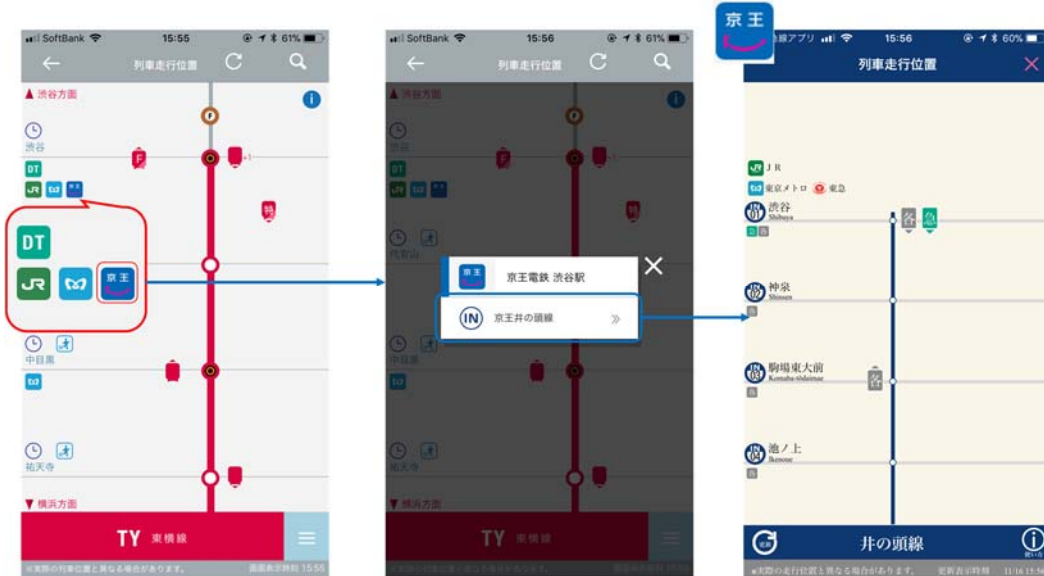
SoftBank 15:55 61%
列車走行位置
▲ 渋谷方面
渋谷
DT
京王
DT
京王
中目黒
祐天寺
▼ 横浜方面
TY 東横線
※実際の列車位置と異なる場合があります。 画面表示時刻 15:55

SoftBank 15:56 61%
列車走行位置
京王 京王電鉄 渋谷駅
IN 京王井の頭線
代官山
中目黒
祐天寺
TY 東横線

京王
線アプリ 15:56 60%
列車走行位置
JR
東京メトロ 東急
IN 渋谷 Shibuya
各 急
IN 神泉 Shinsen
IN 駒場東大前 Komaba-tōdaimae
各
IN 池ノ上 Ikenoue
井の頭線
※実際の走行位置と異なる場合があります。 更新表示時刻 11/16 15:56